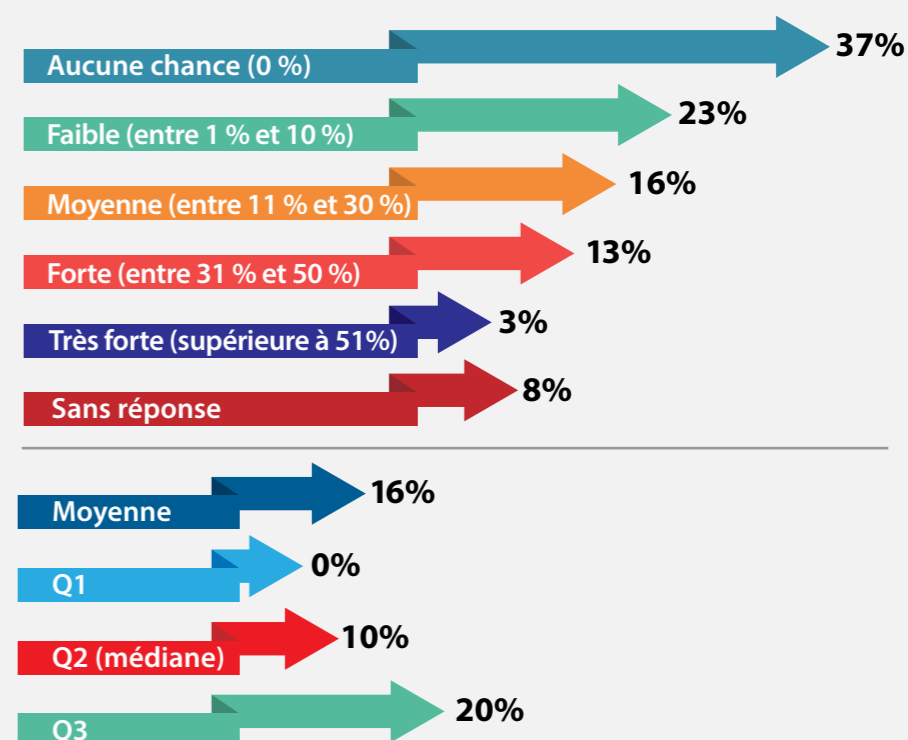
Aucune chance (0 %)
37%

Faible (entre 1 % et 10 %)
23%

Moyenne (entre 11 % et 30 %)
16%

Forte (entre 31 % et 50 %)
13%

Très forte (supérieure à 51%)
3%

Sans réponse
8%

Moyenne
16%

Q1
0%

Q2 (médiane)
10%

Q3
20%